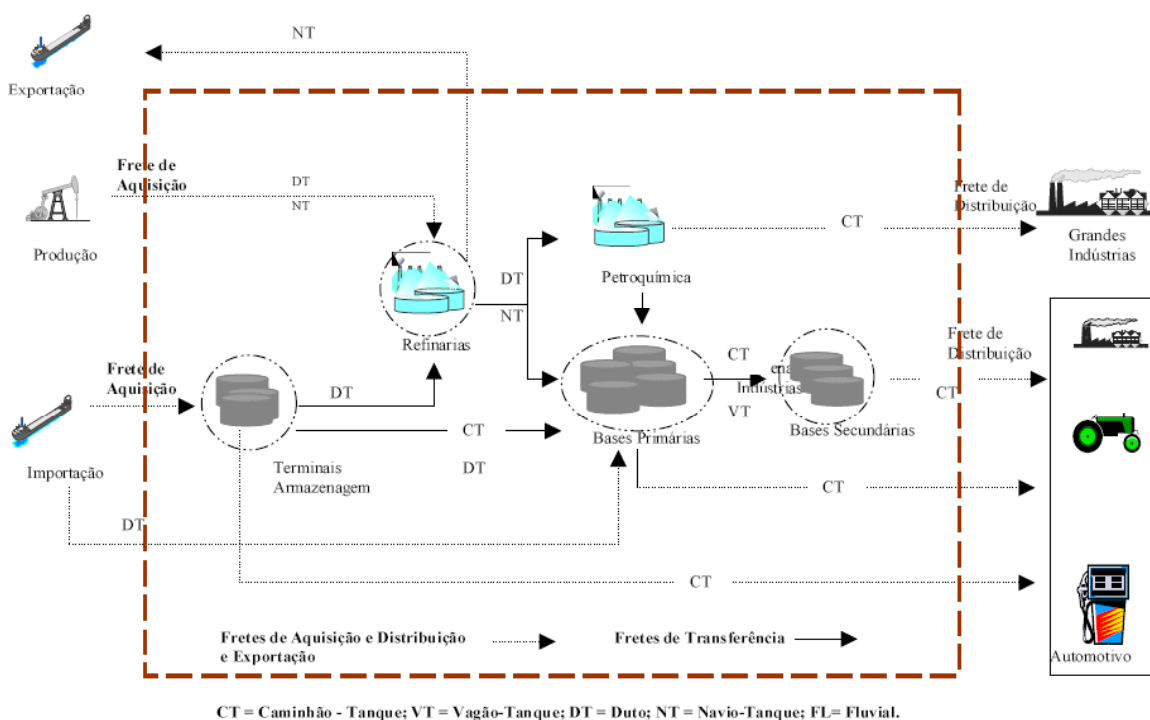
NT

Exportação

Frete de Aquisição

DT
NT

Produção

Frete de Distribuição

CT

Grandes Indústrias

Petroquímica

DT
NT

Refinarias

Frete de Aquisição

DT

Importação

Terminais Armazenagem

CT

DT

CT
ena
Indústrias
VT

Bases Primárias

Bases Secundárias

Frete de Distribuição

CT

CT

DT

CT

Fretes de Aquisição e Distribuição e Exportação

Fretes de Transferência

Automotivo

CT = Caminhão - Tanque; VT = Vagão-Tanque; DT = Duto; NT = Navio-Tanque; FL= Fluvial.